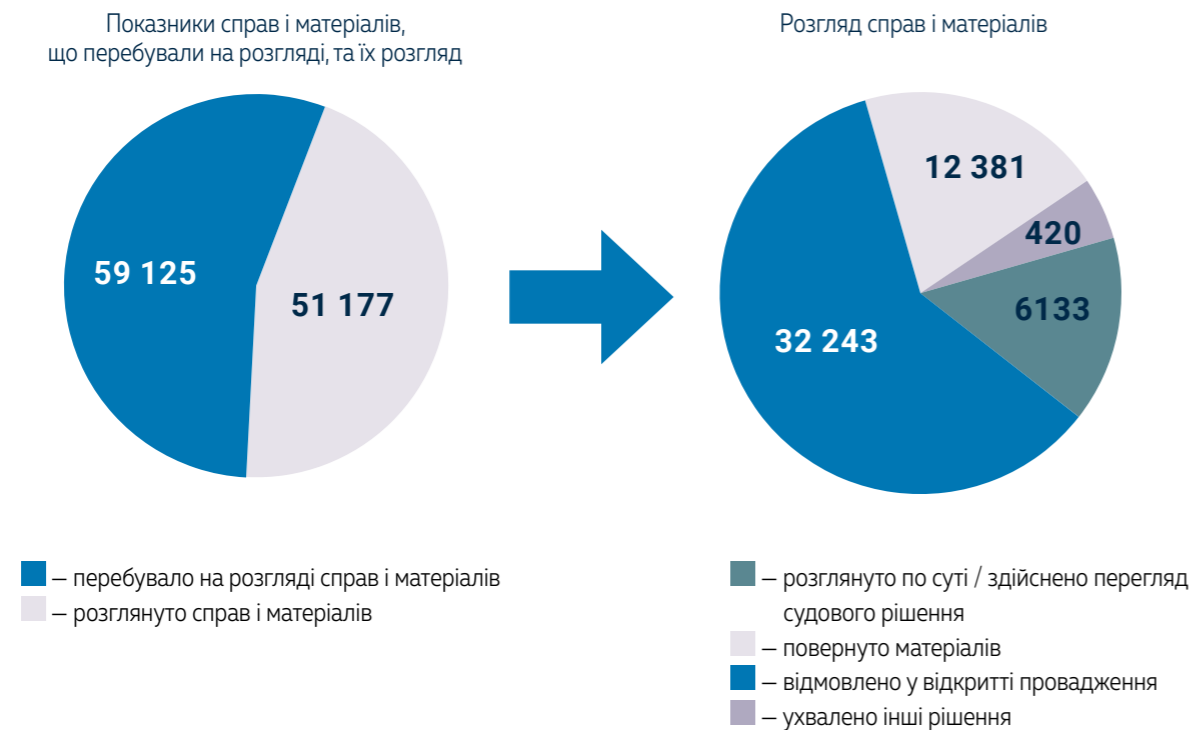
Показники справ і матеріалів, що перебували на розгляді, та їх розгляд

59 125

51 177

Розгляд справ і матеріалів

12 381

420

6133

32 243

— перебувало на розгляді справ і матеріалів
— розглянуто справ і матеріалів

— розглянуто по суті / здійснено перегляд судового рішення
— повернуто матеріалів
— відмовлено у відкритті провадження
— ухвалено інші рішення